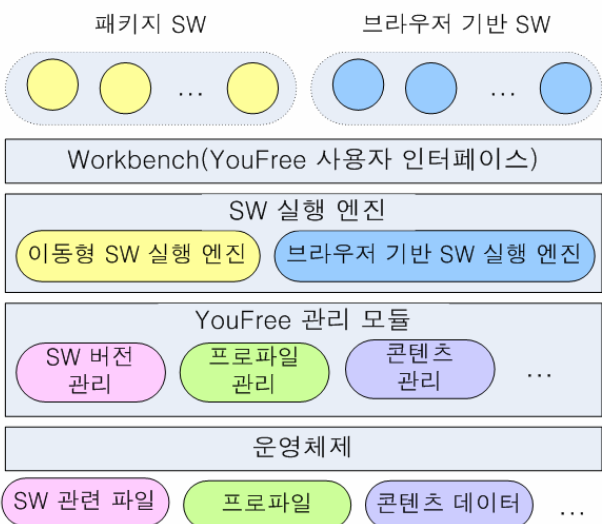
패키지 SW

브라우저 기반 SW

…

…

Workbench(YouFree 사용자 인터페이스)

SW 실행 엔진

이동형 SW 실행 엔진

브라우저 기반 SW 실행 엔진

YouFree 관리 모듈

SW 버전 관리

프로파일 관리

콘텐츠 관리

…

운영체제

SW 관련 파일

프로파일

콘텐츠 데이터

…